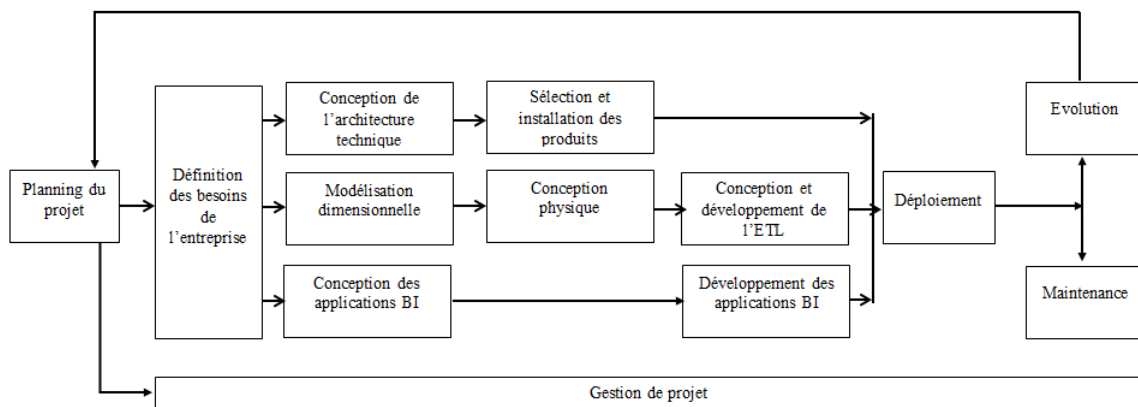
Planning du projet

Définition des besoins de l'entreprise

Conception de l'architecture technique

Sélection et installation des produits

Modélisation dimensionnelle

Conception physique

Conception et développement de l'ETL

Conception des applications BI

Développement des applications BI

Déploiement

Evolution

Maintenance

Gestion de projet